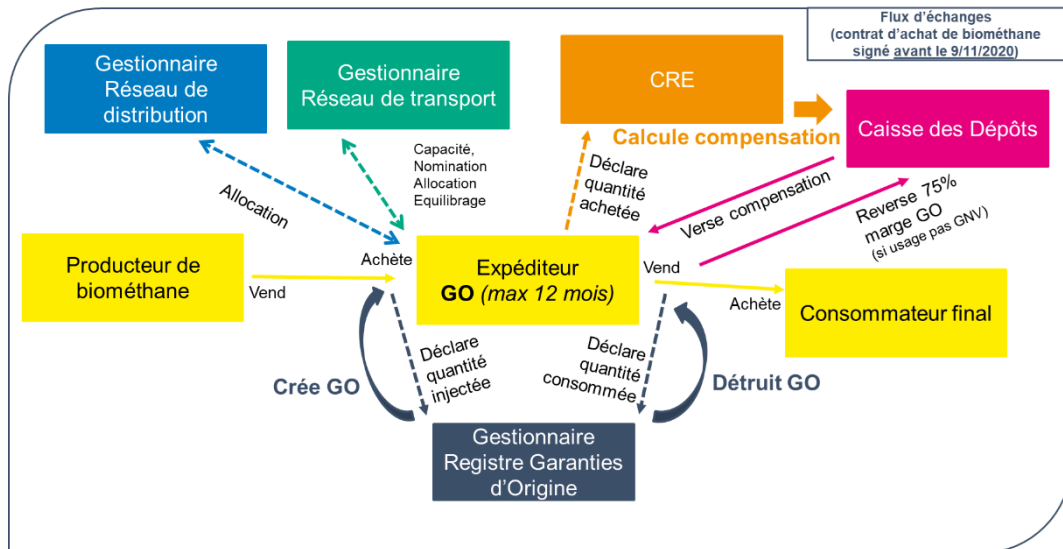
Flux d'échanges (contrat d'achat de biométhane signé avant le 9/11/2020)

Gestionnaire Réseau de distribution

Gestionnaire Réseau de transport

CRE

Calcule compensation

Caisse des Dépôts

Capacité, Nomination Allocation Equilibrage

Allocation

Déclare quantité achetée

Verse compensation

Reverse 75% marge GO (si usage pas GNV)

Producteur de biométhane

Vend

Achète

Expéditeur GO (max 12 mois)

Vend

Achète

Consommateur final

Crée GO

Déclare quantité injectée

Déclare quantité consommée

Détruit GO

Gestionnaire Registre Garanties d'Origine